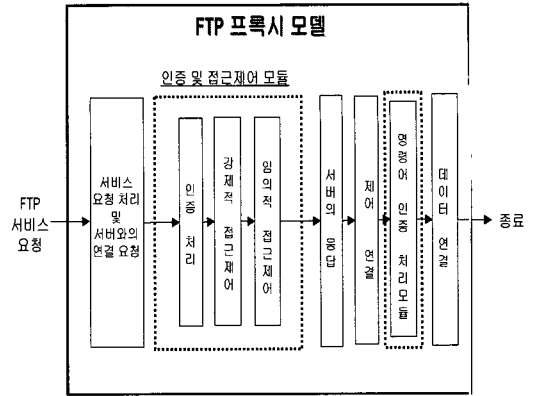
FTP 프록시 모델

인증 및 접근제어 모듈

FTP 서비스 요청

서비스 요청 처리 및 서버와의 연결 요청

인증 처리

강제적 접근제어

임의적 접근제어

서버의 응답

제어 연결

명령어 인증 처리모듈

데이터 연결

종료